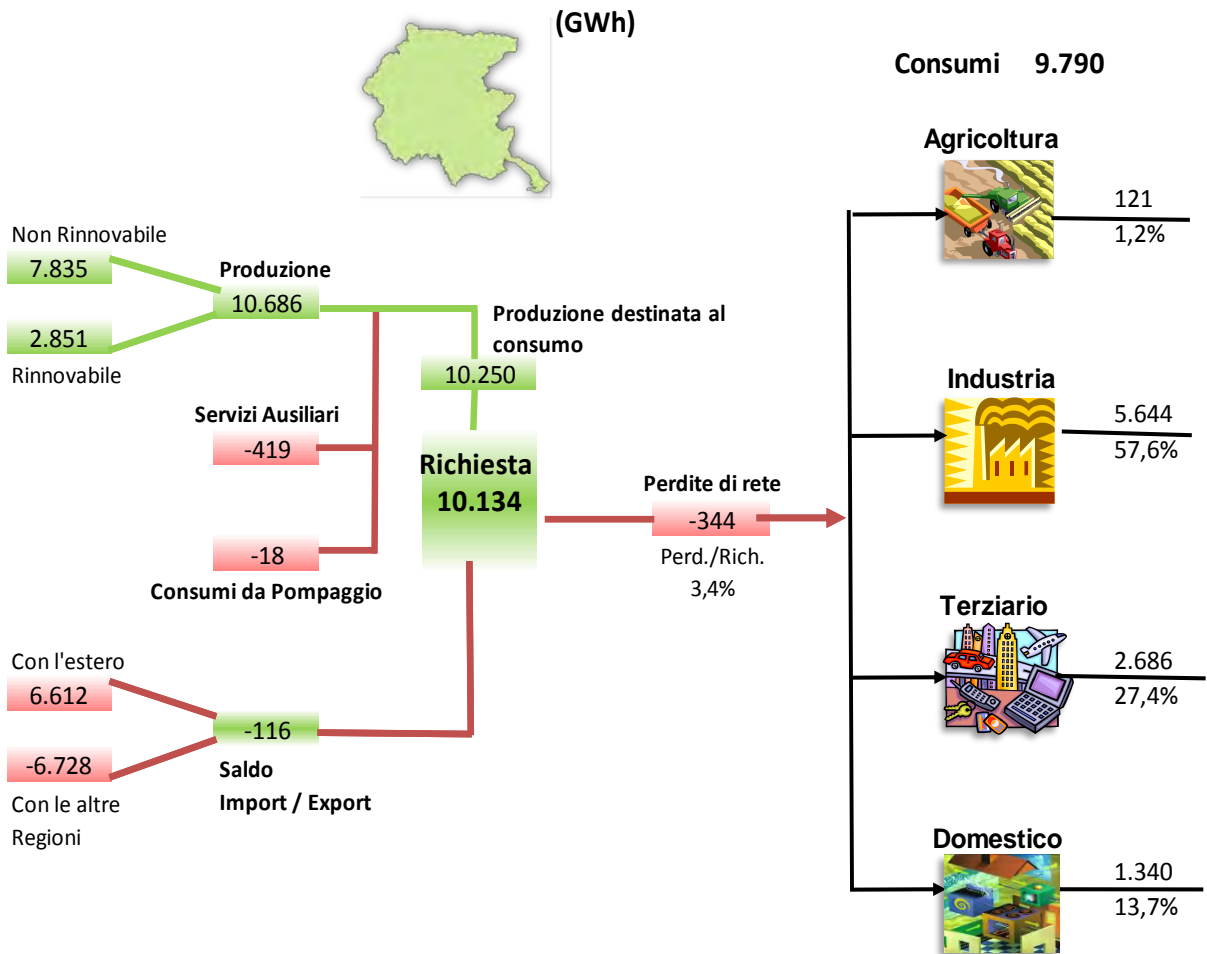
(GWh)

Consumi 9.790

Non Rinnovabile
7.835
Produzione
10.686
2.851
Rinnovabile

Produzione destinata al consumo
10.250

Servizi Ausiliari
-419

Richiesta
10.134

-18
Consumi da Pompaggio

Perdite di rete
-344
Perd./Rich.
3,4%

Con l'estero
6.612
-116
-6.728
Saldo
Import / Export
Con le altre Regioni

Agricoltura
121
1,2%

Industria
5.644
57,6%

Terziario
2.686
27,4%

Domestico
1.340
13,7%